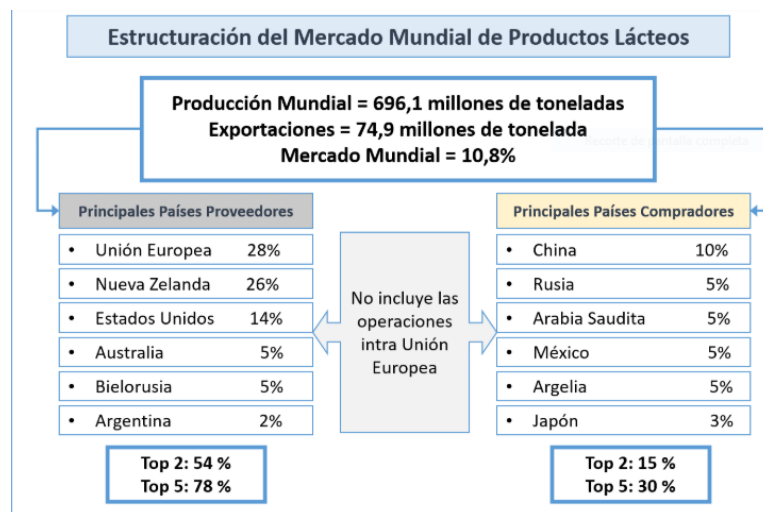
Estructuración del Mercado Mundial de Productos Lácteos

Producción Mundial = 696,1 millones de toneladas
Exportaciones = 74,9 millones de tonelada
Mercado Mundial = 10,8%

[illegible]

Principales Países Proveedores

- Unión Europea 28%
- Nueva Zelanda 26%
- Estados Unidos 14%
- Australia 5%
- Bielorusia 5%
- Argentina 2%

Top 2: 54 %
Top 5: 78 %

No incluye las operaciones intra Unión Europea

Principales Países Compradores

- China 10%
- Rusia 5%
- Arabia Saudita 5%
- México 5%
- Argelia 5%
- Japón 3%

Top 2: 15 %
Top 5: 30 %